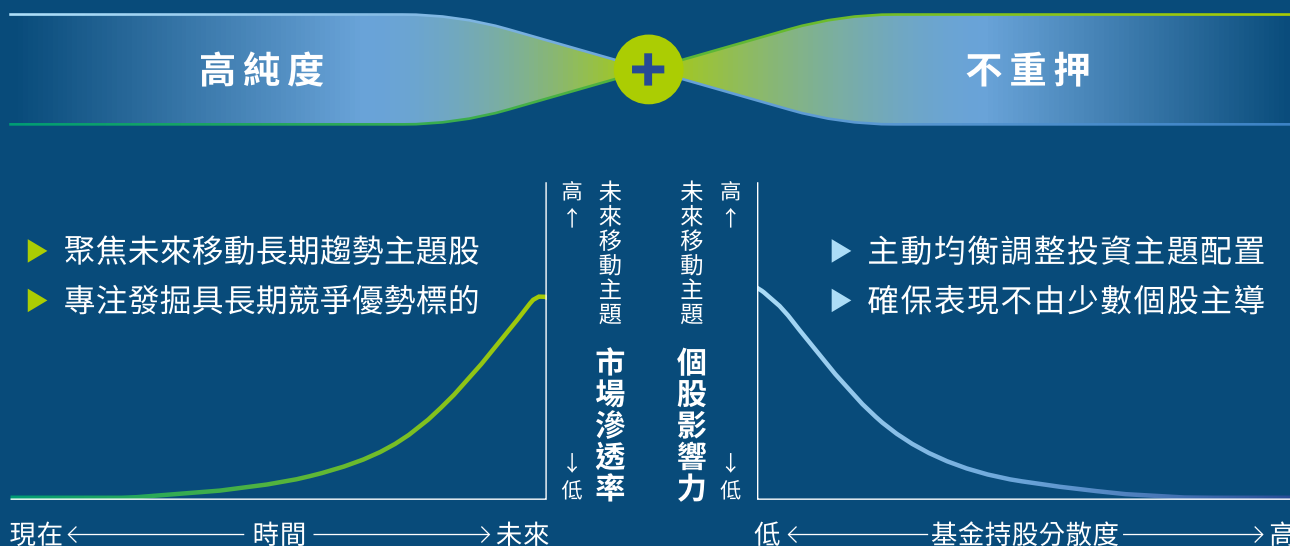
高純度

+

不重押

▶ 聚焦未來移動長期趨勢主題股
▶ 專注發掘具長期競爭優勢標的

高
↑
↓
低

未來移動主題

市場滲透率

未來移動主題

個股影響力

高
↑
↓
低

▶ 主動均衡調整投資主題配置
▶ 確保表現不由少數個股主導

現在 ⟵ 時間 ⟶ 未來

低 ⟵ 基金持股分散度 ⟶ 高